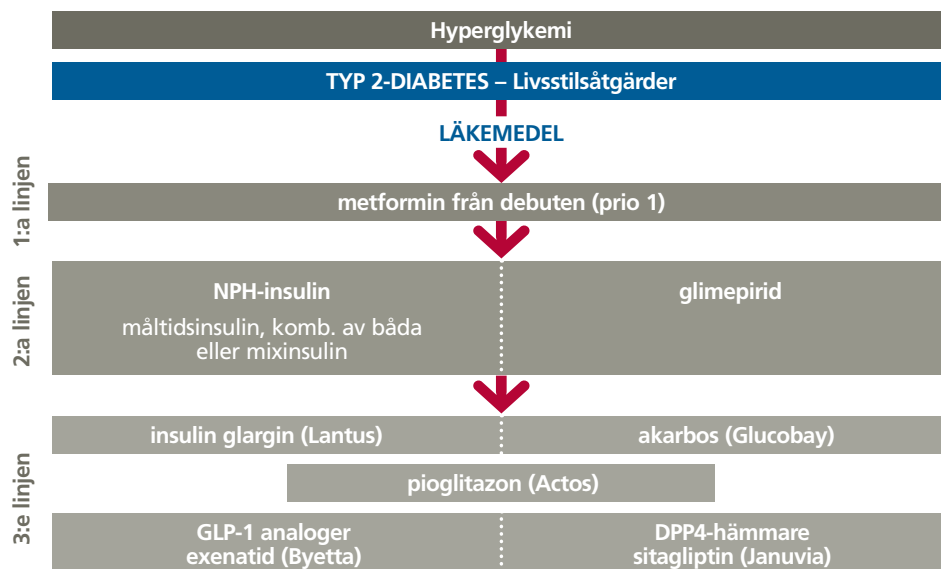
Hyperglykemi

TYP 2-DIABETES – Livsstilsåtgärder

LÄKEMEDEL

1:a linjen

metformin från debuten (prio 1)

2:a linjen

NPH-insulin

måltidsinsulin, komb. av båda eller mixinsulin

glimepirid

3:e linjen

insulin glargin (Lantus)

akarbos (Glucobay)

pioglitazon (Actos)

GLP-1 analoger exenatid (Byetta)

DPP4-hämmare sitagliptin (Januvia)